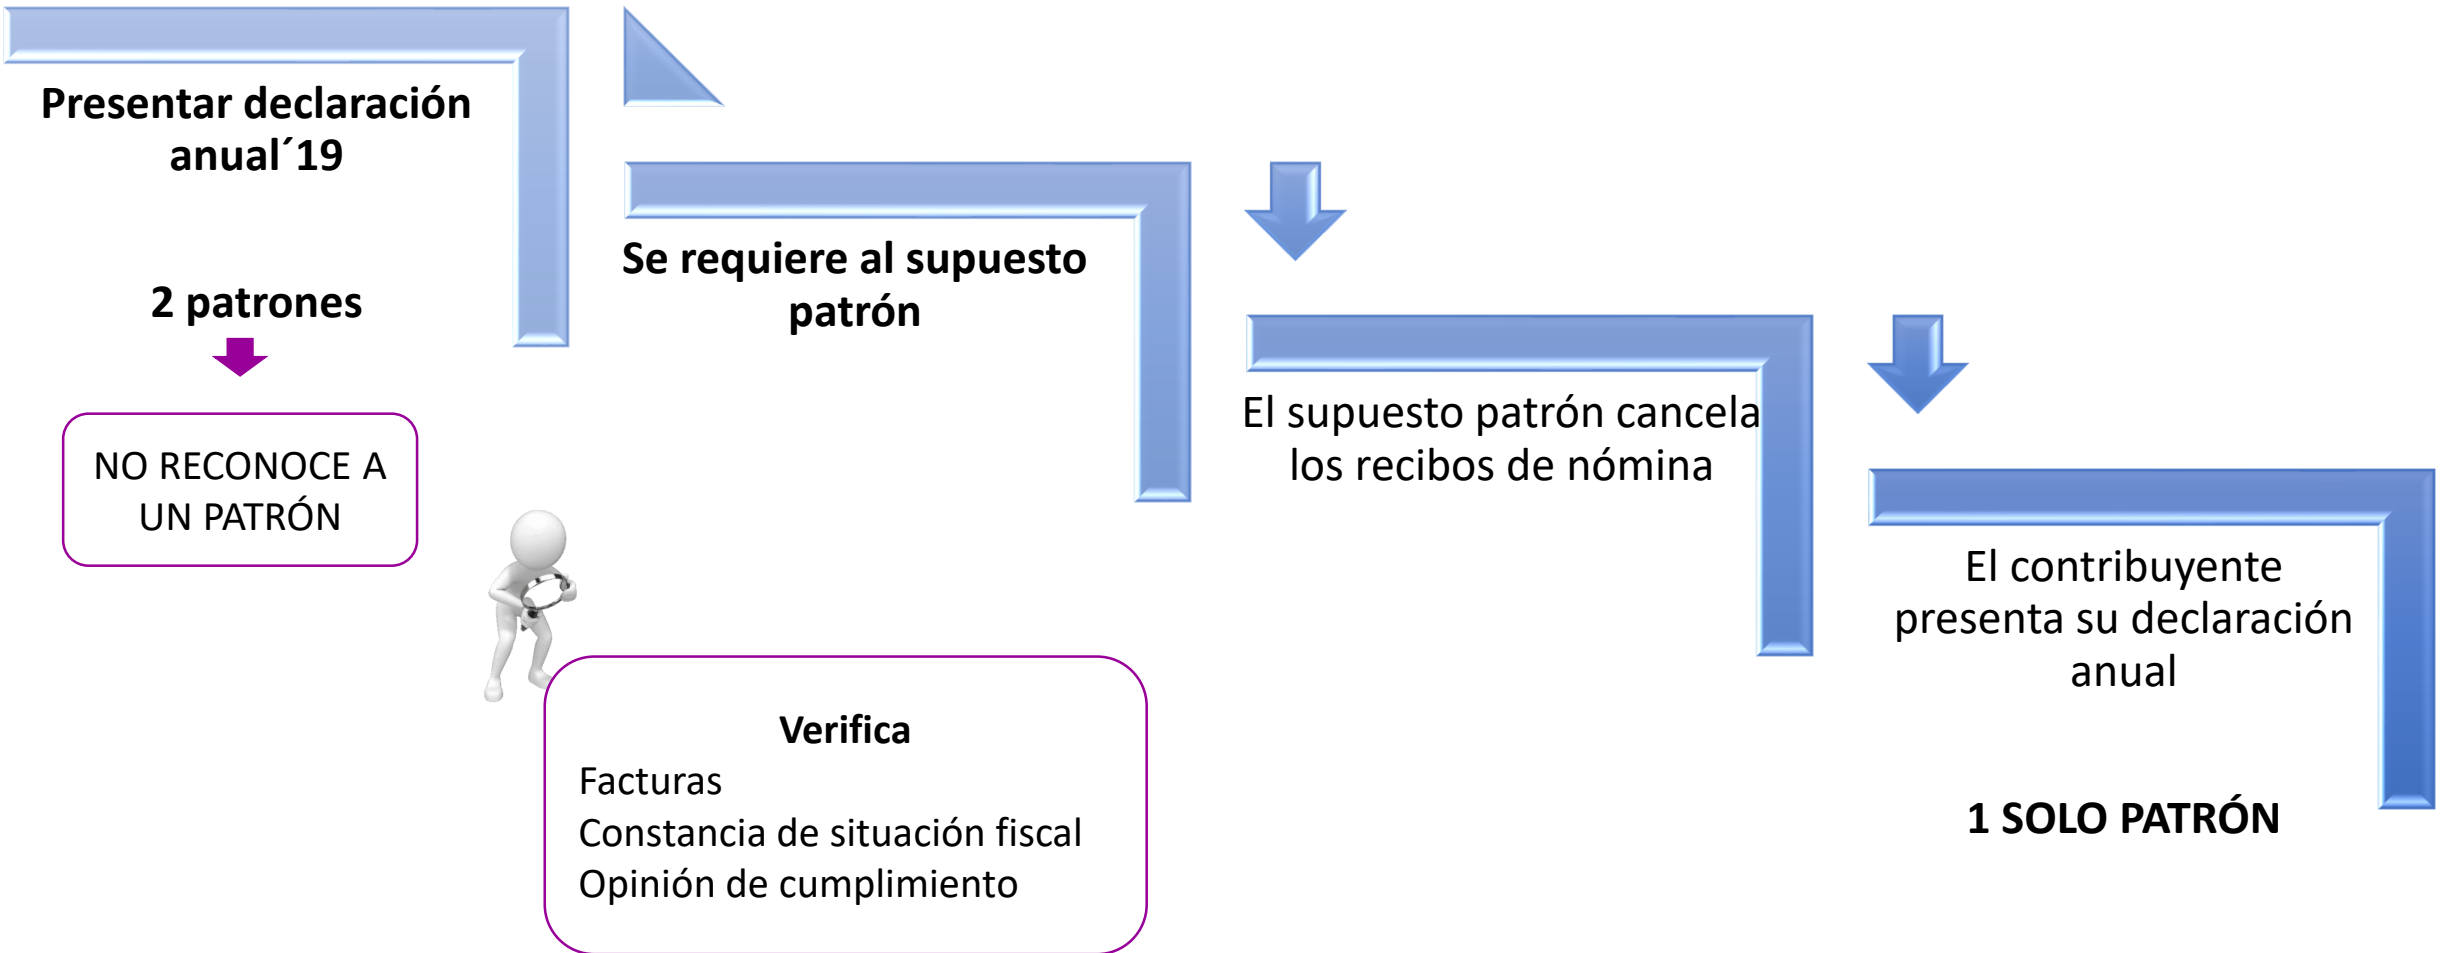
Presentar declaración anual´19

2 patrones

NO RECONOCE A UN PATRÓN

Se requiere al supuesto patrón

Verifica
Facturas
Constancia de situación fiscal
Opinión de cumplimiento

El supuesto patrón cancela los recibos de nómina

El contribuyente presenta su declaración anual

1 SOLO PATRÓN